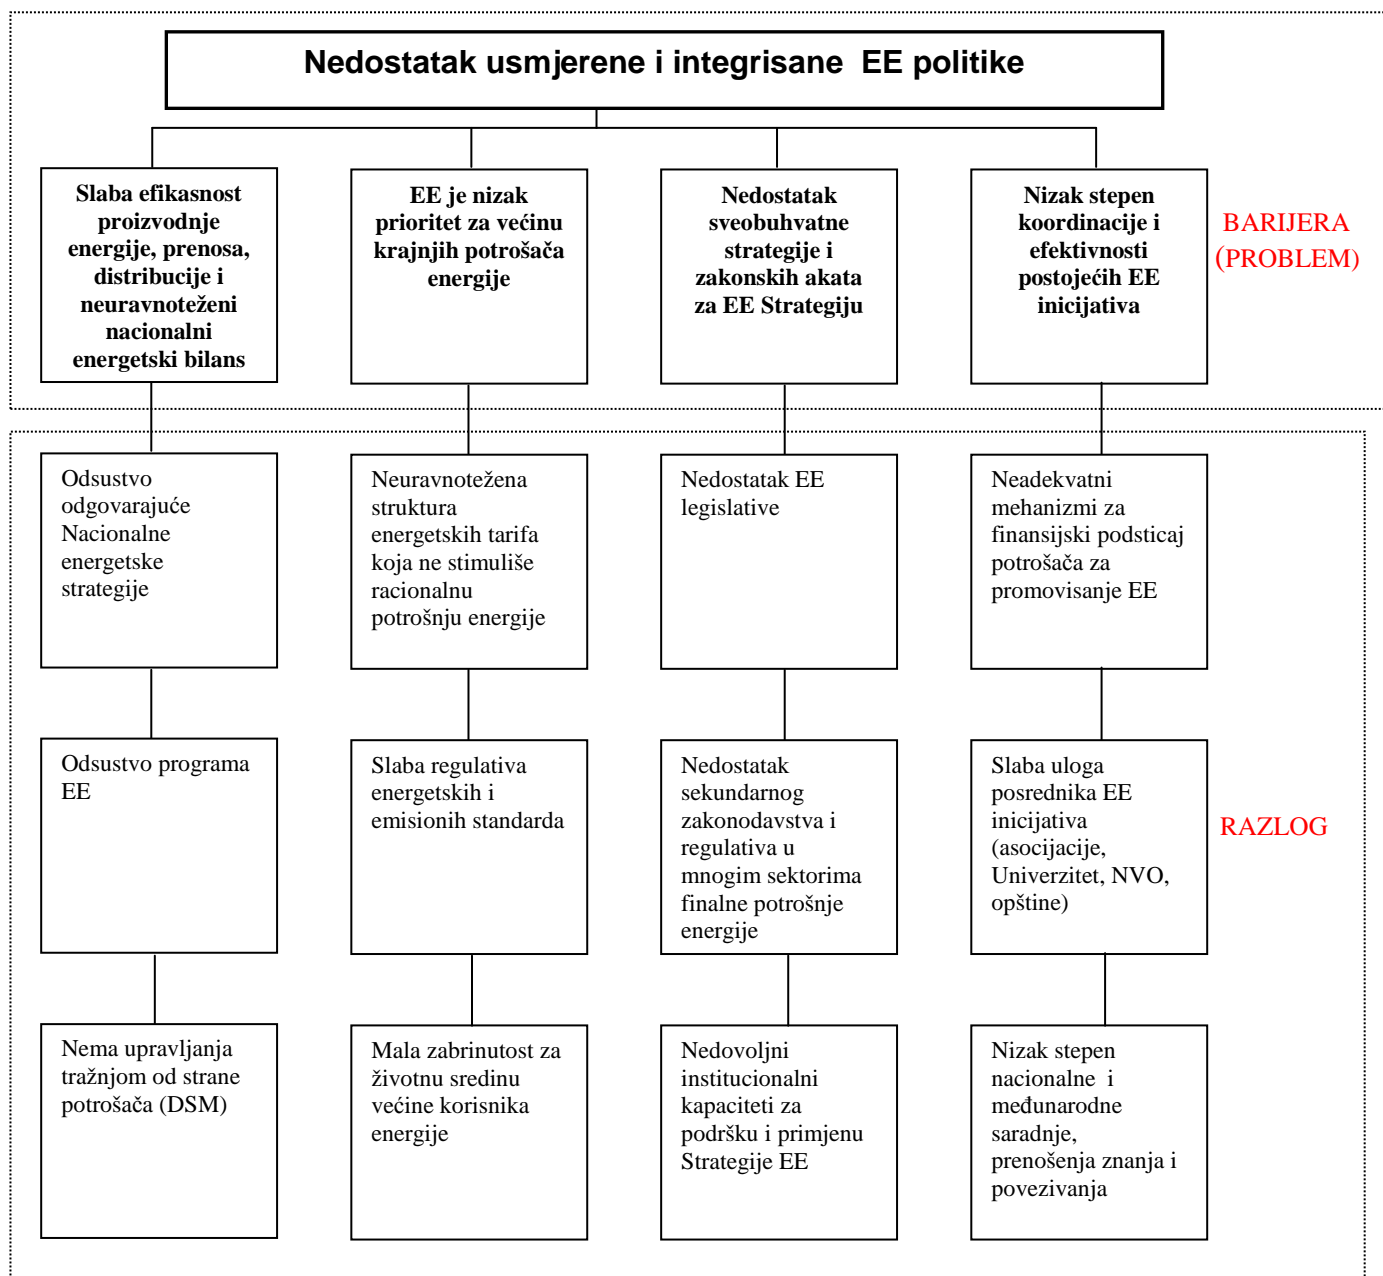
Nedostatak usmjerene i integrisane EE politike

Slaba efikasnost proizvodnje energije, prenosa, distribucije i neuravnoteženi nacionalni energetski bilans

EE je nizak prioritet za većinu krajnjih potrošača energije

Nedostatak sveobuhvatne strategije i zakonskih akata za EE Strategiju

Nizak stepen koordinacije i efektivnosti postojećih EE inicijativa

BARIJERA (PROBLEM)

Odsustvo odgovarajuće Nacionalne energetske strategije

Neuravnotežena struktura energetskih tarifa koja ne stimuliše racionalnu potrošnju energije

Nedostatak EE legislative

Neadekvatni mehanizmi za finansijski podsticaj potrošača za promovisanje EE

Odsustvo programa EE

Slaba regulativa energetskih i emisionih standarda

Nedostatak sekundarnog zakonodavstva i regulativa u mnogim sektorima finalne potrošnje energije

Slaba uloga posrednika EE inicijativa (asocijacije, Univerzitet, NVO, opštine)

RAZLOG

Nema upravljanja tražnjom od strane potrošača (DSM)

Mala zabrinutost za životnu sredinu većine korisnika energije

Nedovoljni institucionalni kapaciteti za podršku i primjenu Strategije EE

Nizak stepen nacionalne i međunarodne saradnje, prenošenja znanja i povezivanja